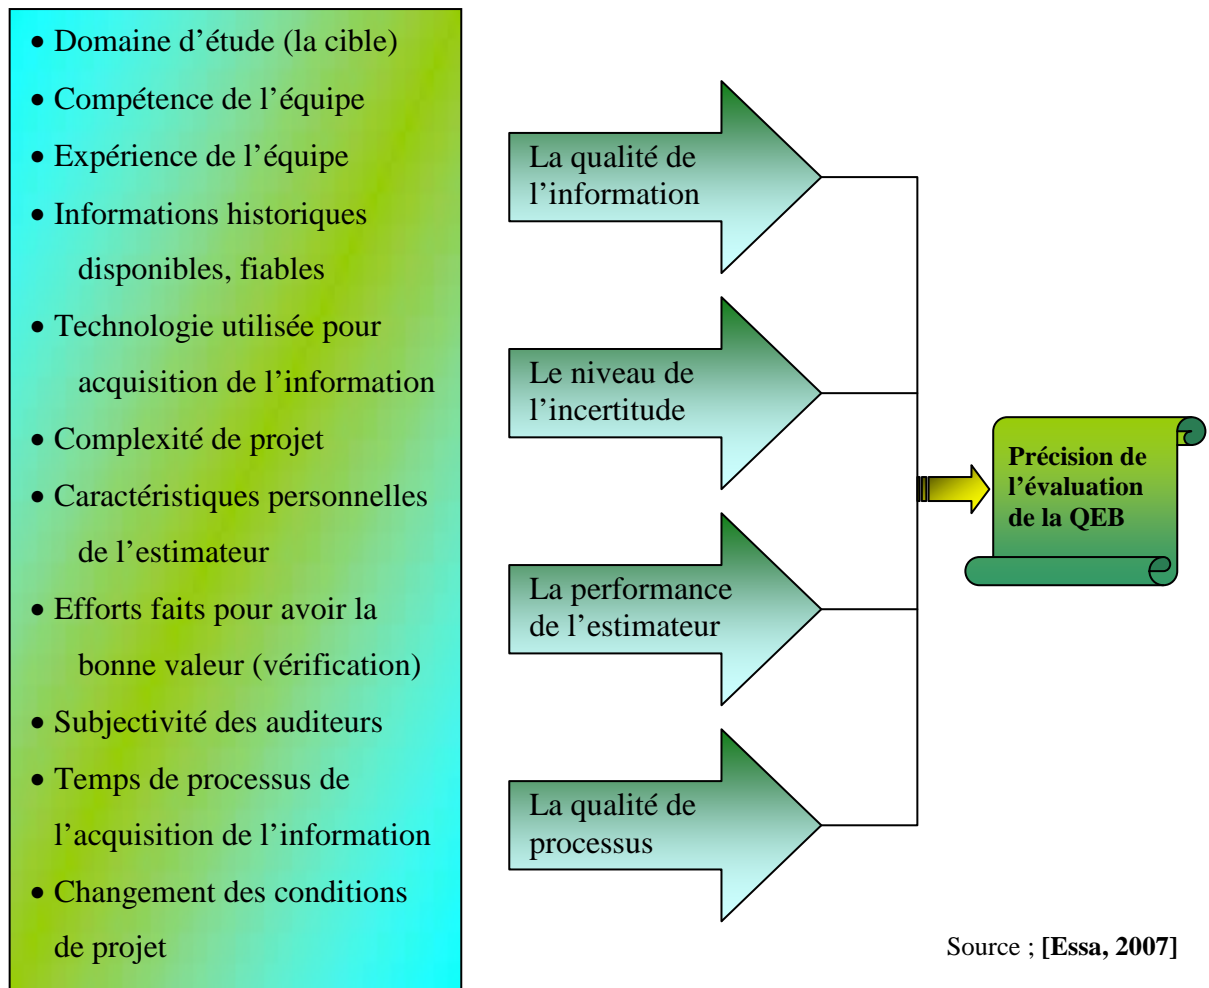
• Domaine d’étude (la cible)
• Compétence de l’équipe
• Expérience de l’équipe
• Informations historiques disponibles, fiables
• Technologie utilisée pour acquisition de l’information
• Complexité de projet
• Caractéristiques personnelles de l’estimateur
• Efforts faits pour avoir la bonne valeur (vérification)
• Subjectivité des auditeurs
• Temps de processus de l’acquisition de l’information
• Changement des conditions de projet

La qualité de l’information

Le niveau de l’incertitude

La performance de l’estimateur

La qualité de processus

Précision de l’évaluation de la QEB

Source ; [Essa, 2007]